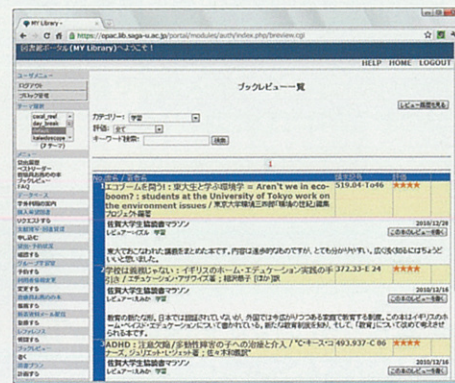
MY Library -

https://opac.lib.saga-u.ac.jp/portal/modules/auth/index.php/bsreview.cgi

図書館ポータル(MY Library)へようこそ!

HELP HOME LOGOUT

ブックレビュー一覧

ログアウト

ブログ管理

テーマ選択

カテゴリー: 学習

評価: 全て

キーワード検索: 検索

レビュー画面を見る

1

| No. 書名 / 著者名 | 請求記号 | 評価 |
|---|---|---|
| 1 エコゲームを問う : 東大生と学ぶ環境学 = Aren't we in eco-boom? : students at the University of Tokyo work on the environment issues / 東京大学環境三四郎「環境の世紀」編集プロジェクト編著 | 519.04-To46 | ★★★★ |
| 佐賀大学生協図書マラソン レビュアー:ちえ 学習 | | 2010/12/16 |
| 東大でおこなわれた講義をまとめたもので、内容は通読的なものですが、とても分かりやすい。 | | |
| 2 学校は義務じゃない : イギリスのホーム・エデュケーション実践の手引き / エデュケーション・アザアイズ著 ; 稲沢康子 [ほか] 訳 | 372.33-E 24 | ★★★★ |
| 佐賀大学生協図書マラソン レビュアー:もんか 学習 | | 2010/12/16 |
| 教育の新たな形。日本ではあまり知られていないが、外国では不登校の子どもの選択肢としてホーム・エデュケーションについて書かれている。 | | |
| 3 ADHD : 注意欠陥/多動性障害のすべての治療と介入 | 493.937-C 86 | ★★★★ |